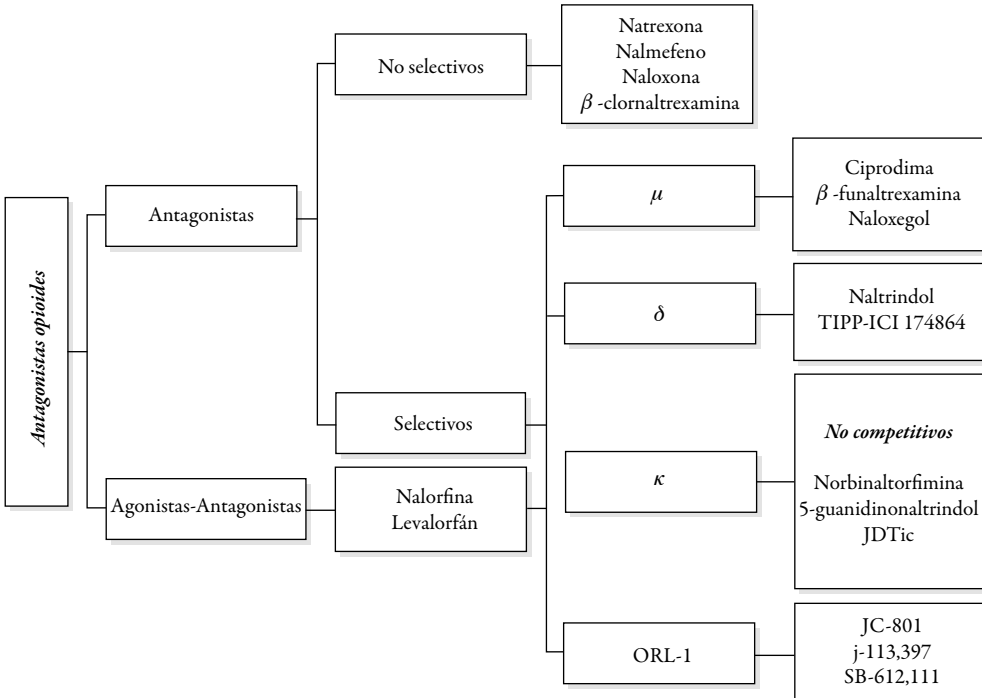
Antagonistas opioides

Antagonistas

No selectivos

Natrexona
Nalmefeno
Naloxona
$\beta$ -clornaltrexamina

Selectivos

$\mu$

Ciprodima
$\beta$ -funaltrexamina
Naloxegol

$\delta$

Naltrindol
TIPP-ICI 174864

$\kappa$

No competitivos

Norbinaltorfimina
5-guanidinonaltrindol
JDTic

ORL-1

JC-801
j-113,397
SB-612,111

Agonistas-Antagonistas

Nalorfina
Levalorfán